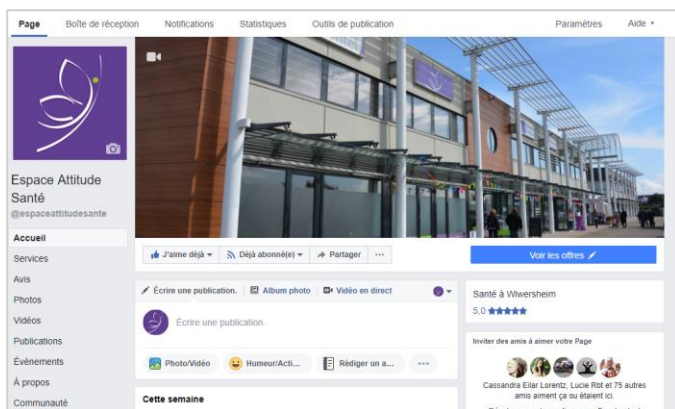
Page Boîte de réception Notifications Statistiques Outils de publication Paramètres Aide ▾

Espace Attitude Santé
@espaceattitudesante

Accueil
Services
Avis
Photos
Vidéos
Publications
Événements
À propos
Communauté

J'aime déjà ▾ Déjà abonné(e) ▾ Partager ···

Voir les offres

Écrire une publication. Album photo Vidéo en direct

Écrire une publication.

Photo/Vidéo Humeur/Acti... Rédiger un a... ···

Cette semaine

Santé à Wiwersheim
5.0 ★★★★★

Inviter des amis à aimer votre Page

Cassandra Eilar Lorentz, Lucie Rbt et 75 autres amis aiment ça ou étaient ici.